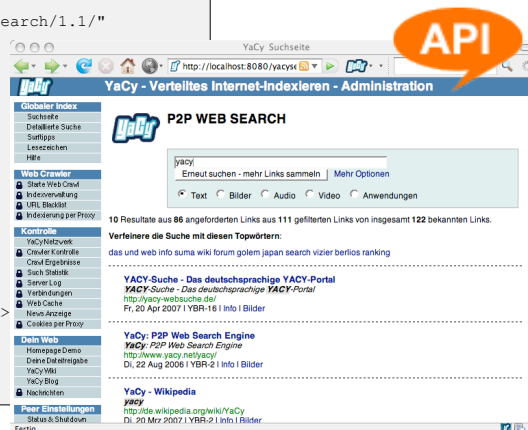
earch/1.1/"

YaCy Suchseite

API

http://localhost:8080/yacyse

YaCy - Verteiltes Internet-Indexieren - Administration

Globaler Index
Suchseite
Detaillierte Suche
Surftipps
Lesezeichen
Hilfe

Web Crawler
Starte Web Crawl
Indexverwaltung
URL Blacklist
Indexierung per Proxy

Kontrolle
YaCy Netzwerk
Crawler Kontrolle
Crawl Ergebnisse
Such Statistik
Server Log
Verbindungen
Web Cache
News Anzeige
Cookies per Proxy

Dein Web
Homepage Demo
Deine Dateifreigabe
YaCy Wiki
YaCy Blog
Nachrichten

Peer Einstellungen
Status & Shutdown

P2P WEB SEARCH

yacy
Erneut suchen - mehr Links sammeln
Mehr Optionen

Text Bilder Audio Video Anwendungen

10 Resultate aus 86 angeforderten Links aus 111 gefilterten Links von insgesamt 122 bekannten Links.

Verfeinere die Suche mit diesen Topwörtern:

das und web info suma wiki forum golem japan search vizier berlios ranking

YACY-Suche - Das deutschsprachige YACY-Portal
YACY-Suche - Das deutschsprachige YACY-Portal
http://yacy-websuche.de/
Fr, 20 Apr 2007 | YBR-16 | Info | Bilder

YaCy: P2P Web Search Engine
YaCy: P2P Web Search Engine
http://www.yacy.net/yacy/
Di, 22 Aug 2006 | YBR-2 | Info | Bilder

YaCy - Wikipedia
yacy
http://de.wikipedia.org/wiki/YaCy
Di, 20 Mrz 2007 | YBR-2 | Info | Bilder

Fertig